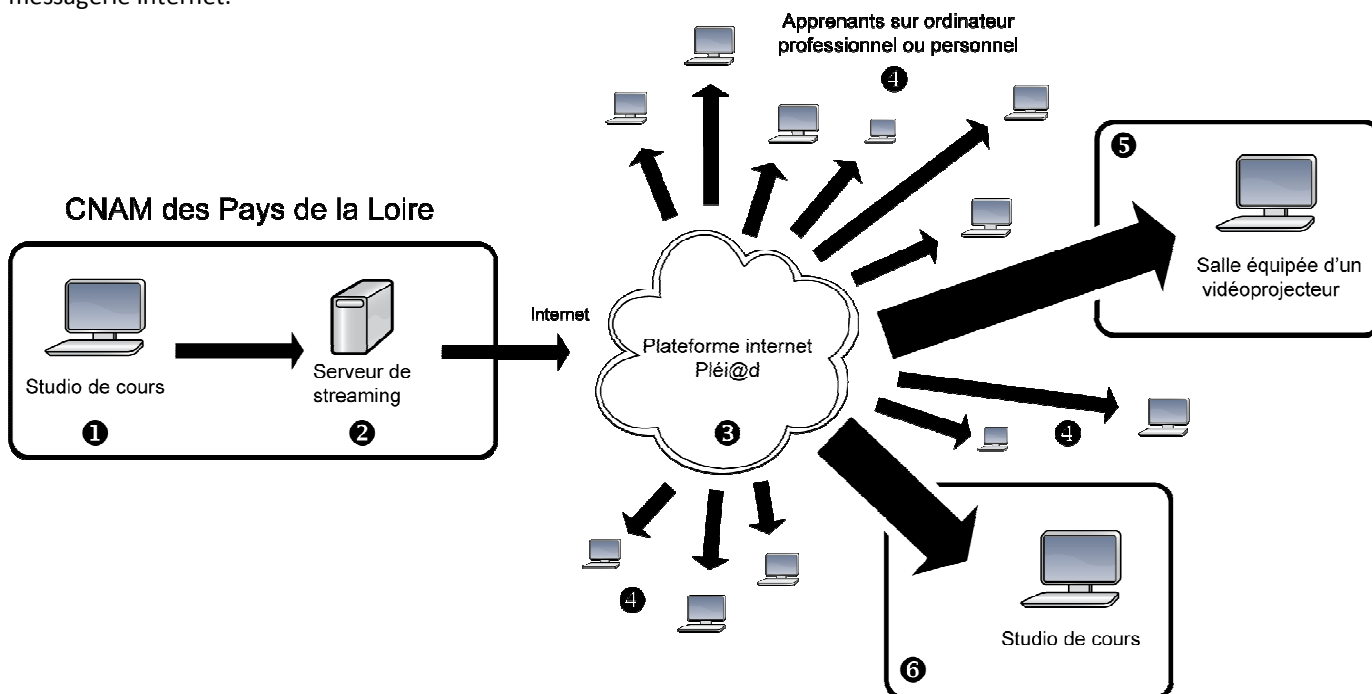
messagerie internet.

Apprenants sur ordinateur professionnel ou personnel

❹

❺

CNAM des Pays de la Loire

Salle équipée d'un vidéoprojecteur

Internet

Plateforme internet Pléi@d

Studio de cours

Serveur de streaming

❶

❷

❸

❹

❹

Studio de cours

❻